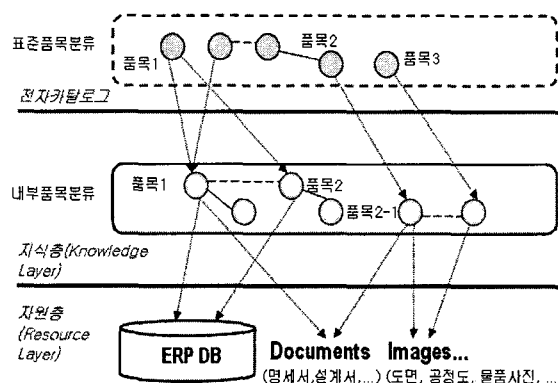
표준품목분류

품목1

품목2

품목3

전자카탈로그

내부품목분류

품목1

품목2

품목2-1

지식층(Knowledge Layer)

자원층 (Resource Layer)

ERP DB

Documents

Images...

(명세서,설계서,...)

(도면, 공정도, 물품사진, ...